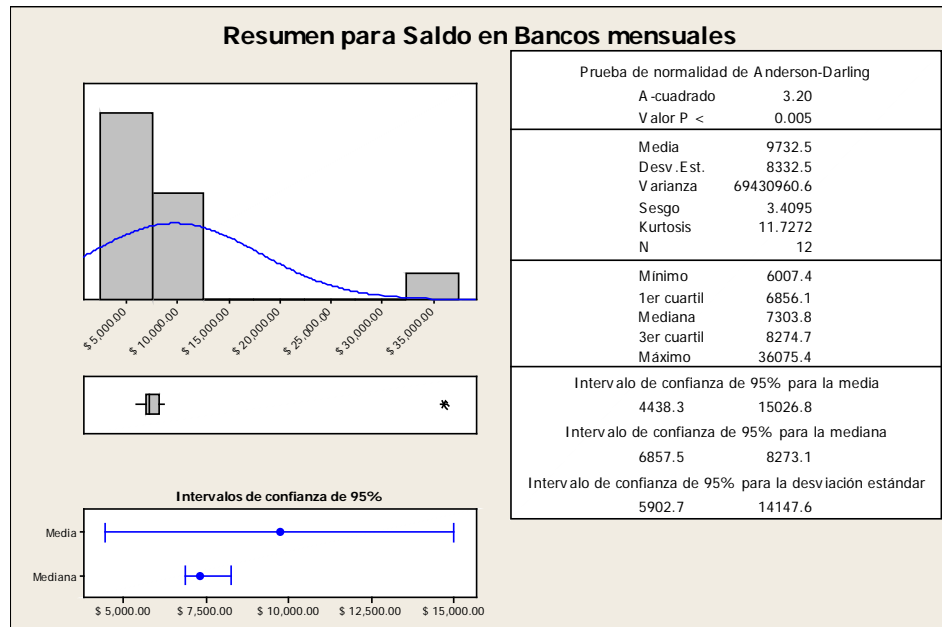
Resumen para Saldo en Bancos mensuales

$ 5,000.00
$ 10,000.00
$ 15,000.00
$ 20,000.00
$ 25,000.00
$ 30,000.00
$ 35,000.00

Intervalos de confianza de 95%

Media
Mediana

$ 5,000.00
$ 7,500.00
$ 10,000.00
$ 12,500.00
$ 15,000.00

| Prueba de normalidad de Anderson-Darling | |
|---|---|
| A-cuadrado | 3.20 |
| Valor P < | 0.005 |
| Media | 9732.5 |
| Desv.Est. | 8332.5 |
| Varianza | 69430960.6 |
| Sesgo | 3.4095 |
| Kurtosis | 11.7272 |
| N | 12 |
| Mínimo | 6007.4 |
| 1er cuartil | 6856.1 |
| Mediana | 7303.8 |
| 3er cuartil | 8274.7 |
| Máximo | 36075.4 |

Intervalo de confianza de 95% para la media
4438.3 15026.8
Intervalo de confianza de 95% para la mediana
6857.5 8273.1
Intervalo de confianza de 95% para la desviación estándar
5902.7 14147.6